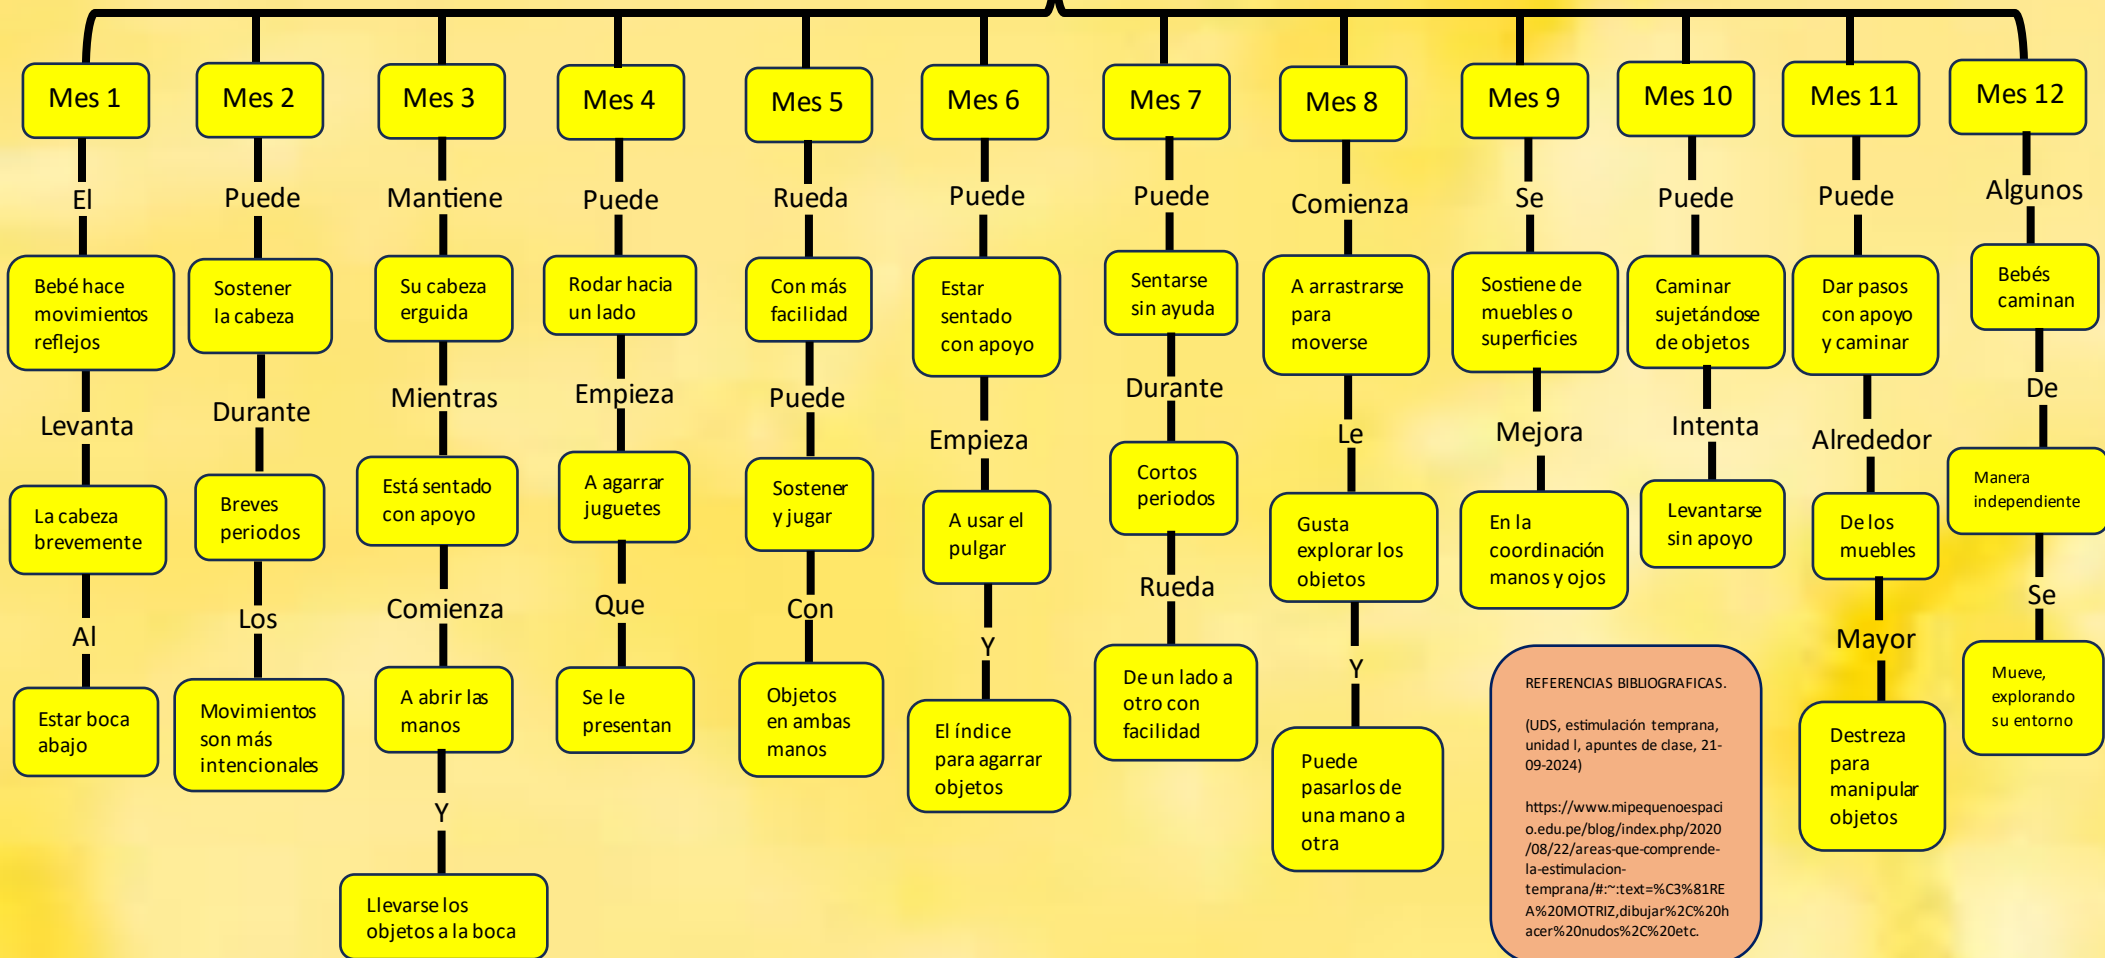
Mes 1

El

Bebé hace movimientos reflejos

Levanta

La cabeza brevemente

Al

Estar boca abajo

Mes 2

Puede

Sostener la cabeza

Durante

Breves periodos

Los

Movimientos son más intencionales

Mes 3

Mantiene

Su cabeza erguida

Mientras

Está sentado con apoyo

Comienza

A abrir las manos

Y

Llevarse los objetos a la boca

Mes 4

Puede

Rodar hacia un lado

Empieza

A agarrar juguetes

Que

Se le presentan

Mes 5

Rueda

Con más facilidad

Puede

Sostener y jugar

Con

Objetos en ambas manos

Mes 6

Puede

Estar sentado con apoyo

Empieza

A usar el pulgar

Y

El índice para agarrar objetos

Mes 7

Puede

Sentarse sin ayuda

Durante

Cortos periodos

Rueda

De un lado a otro con facilidad

Mes 8

Comienza

A arrastrarse para moverse

Le

Gusta explorar los objetos

Y

Puede pasarlos de una mano a otra

Mes 9

Se

Sostiene de muebles o superficies

Mejora

En la coordinación manos y ojos

Mes 10

Puede

Caminar sujetándose de objetos

Intenta

Levantarse sin apoyo

Mes 11

Puede

Dar pasos con apoyo y caminar

Alrededor

De los muebles

Mayor

Destreza para manipular objetos

Mes 12

Algunos

Bebés caminan

De

Manera independiente

Se

Mueve, explorando su entorno

REFERENCIAS BIBLIOGRAFICAS.

(UDS, estimulación temprana, unidad I, apuntes de clase, 21-09-2024)

https://www.mipequenoespacio.edu.pe/blog/index.php/2020/08/22/areas-que-comprende-la-estimulacion-temprana/#:~:text=%C3%81REA%20MOTRIZ,dibujar%2C%20hacer%20nudos%2C%20etc.